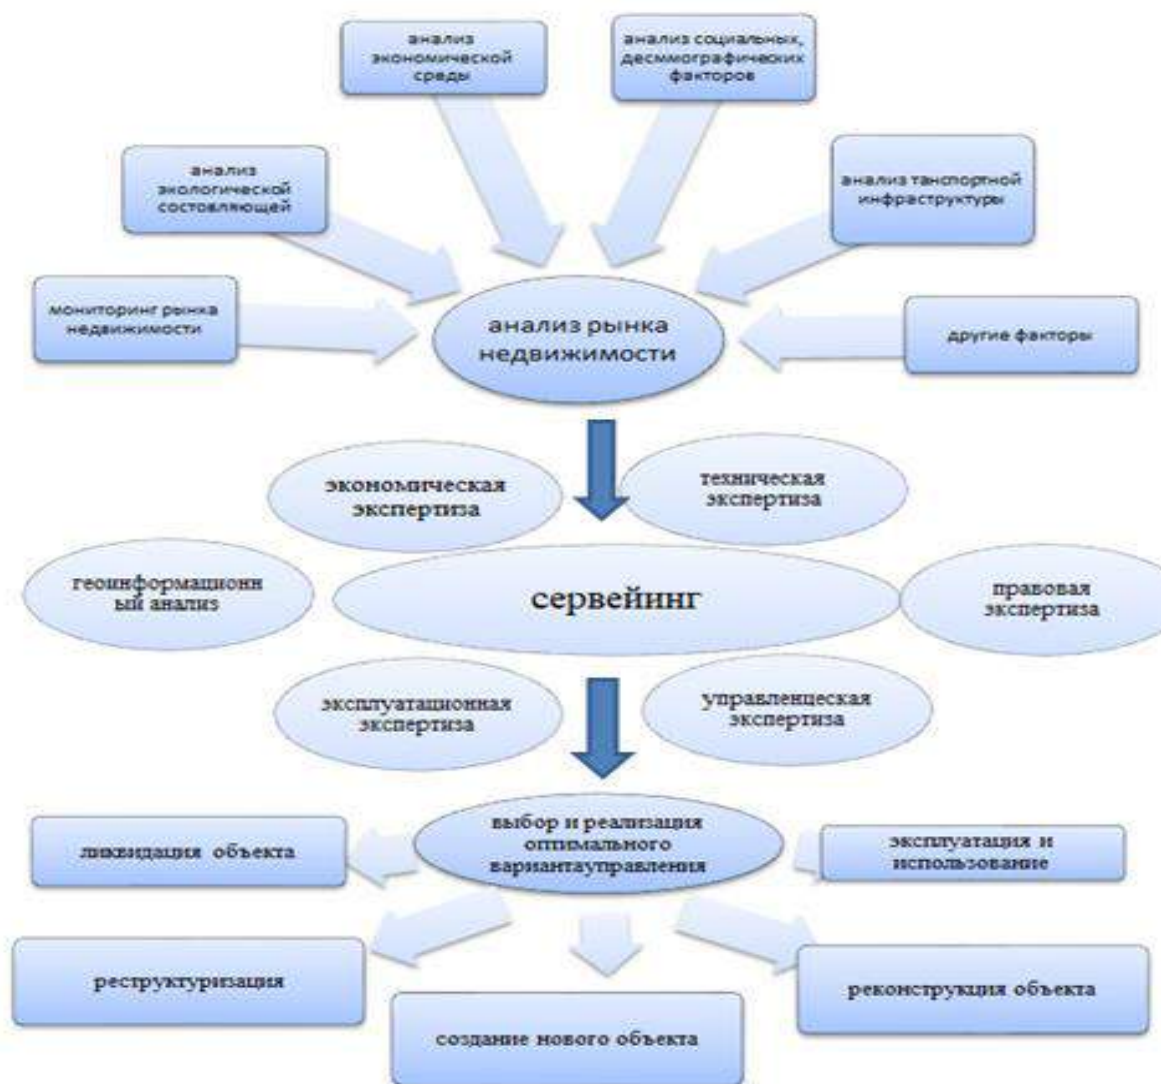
анализ экономической среды

анализ социальных, десмографических факторов

анализ экологической состовляющей

анализ танспортной инфраструктуры

мониторинг рынка недвижимости

анализ рынка недвижимости

другие факторы

экономическая экспертиза

техническая экспертиза

геоинформационный анализ

сервейинг

правовая экспертиза

эксплуатационная экспертиза

управленцеская экспертиза

ликвидация объекта

выбор и реализация оптимального вариантауправления

эксплуатация и использование

реструктуризация

создание нового объекта

реконструкция объекта